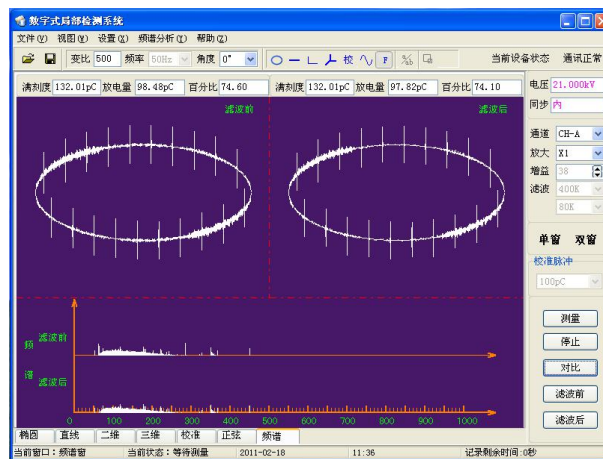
数字式局部检测系统

文件(F) 视图(V) 设置(S) 频谱分析(E) 帮助(Z)

变比 500 频率 50Hz 角度 0° 校 F 当前设备状态 通讯正常

清刻度 132.01pC 放电量 98.48pC 百分比 74.60 清刻度 132.01pC 放电量 97.82pC 百分比 74.10

滤波前

滤波后

电压 21.000kV
同步 内
通道 CH-A
放大 X1
增益 38
滤波 400K
80K
单窗 双窗
校准脉冲
100pC

频 滤波前
谱 滤波后

0 100 200 300 400 500 600 700 800 900 1000

测量
停止
对比
滤波前
滤波后

椭圆 直线 二维 三维 校准 正弦 频谱

当前窗口：频谱窗 当前状态：等待测量 2011-02-18 11:36 记录剩余时间:0秒